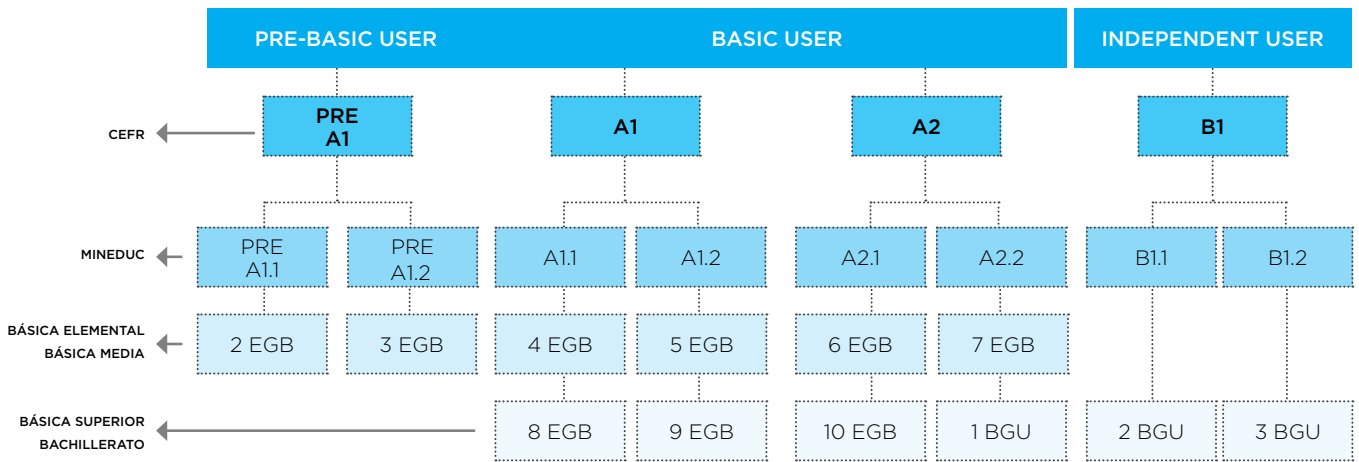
PRE-BASIC USER

BASIC USER

INDEPENDENT USER

CEFR

PRE A1

A1

A2

B1

MINEDUC

PRE A1.1

PRE A1.2

A1.1

A1.2

A2.1

A2.2

B1.1

B1.2

BÁSICA ELEMENTAL
BÁSICA MEDIA

2 EGB

3 EGB

4 EGB

5 EGB

6 EGB

7 EGB

BÁSICA SUPERIOR
BACHILLERATO

8 EGB

9 EGB

10 EGB

1 BGU

2 BGU

3 BGU